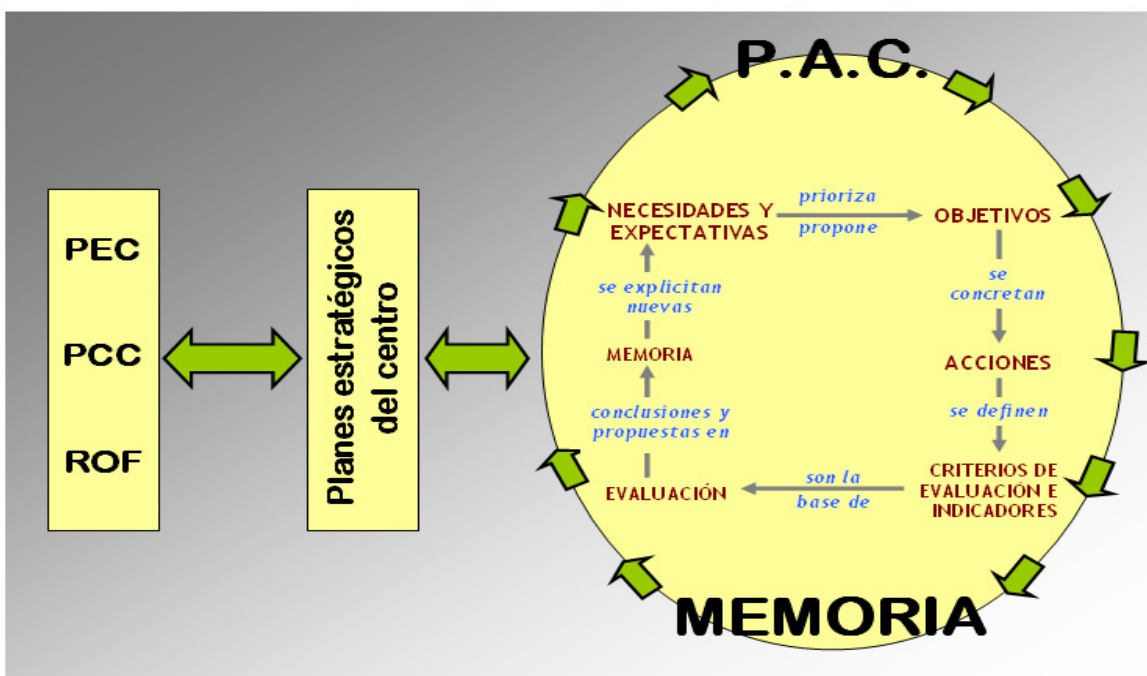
PEC

PCC

ROF

Planes estratégicos del centro

P.A.C.

NECESIDADES Y EXPECTATIVAS

prioriza

propone

OBJETIVOS

se concretan

ACCIONES

se definen

CRITERIOS DE EVALUACIÓN E INDICADORES

son la base de

EVALUACIÓN

conclusiones y propuestas en

MEMORIA

se explicitan nuevas

MEMORIA